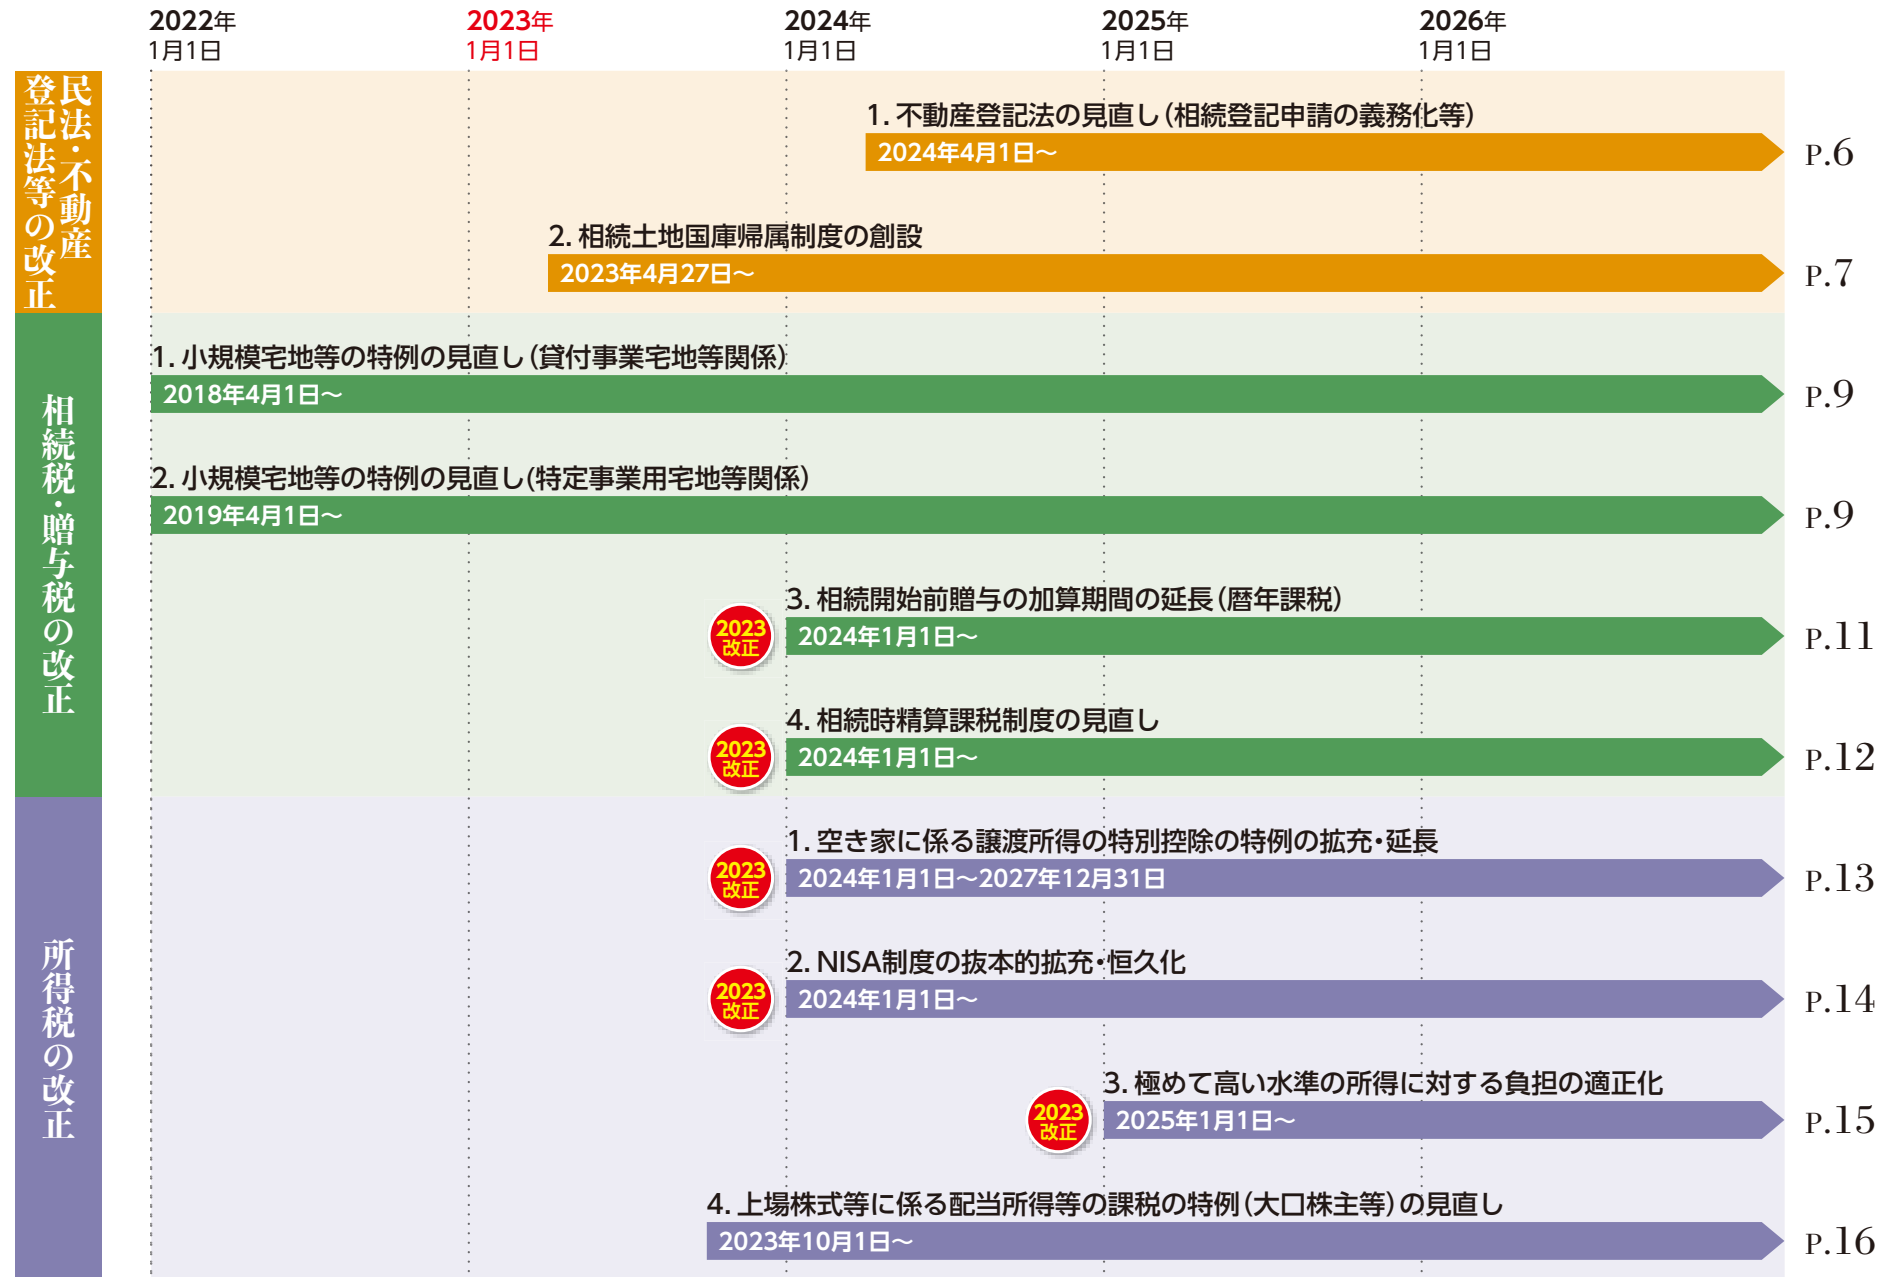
2022年
1月1日

2023年
1月1日

2024年
1月1日

2025年
1月1日

2026年
1月1日

民法・不動産登記法等の改正

1. 不動産登記法の見直し（相続登記申請の義務化等）
2024年4月1日～
P.6

2. 相続土地国庫帰属制度の創設
2023年4月27日～
P.7

相続税・贈与税の改正

1. 小規模宅地等の特例の見直し（貸付事業宅地等関係）
2018年4月1日～
P.9

2. 小規模宅地等の特例の見直し（特定事業用宅地等関係）
2019年4月1日～
P.9

3. 相続開始前贈与の加算期間の延長（暦年課税）
2023 改正
2024年1月1日～
P.11

4. 相続時精算課税制度の見直し
2023 改正
2024年1月1日～
P.12

所得税の改正

1. 空き家に係る譲渡所得の特別控除の特例の拡充・延長
2023 改正
2024年1月1日～2027年12月31日
P.13

2. NISA制度の抜本的拡充・恒久化
2023 改正
2024年1月1日～
P.14

3. 極めて高い水準の所得に対する負担の適正化
2023 改正
2025年1月1日～
P.15

4. 上場株式等に係る配当所得等の課税の特例（大口株主等）の見直し
2023年10月1日～
P.16